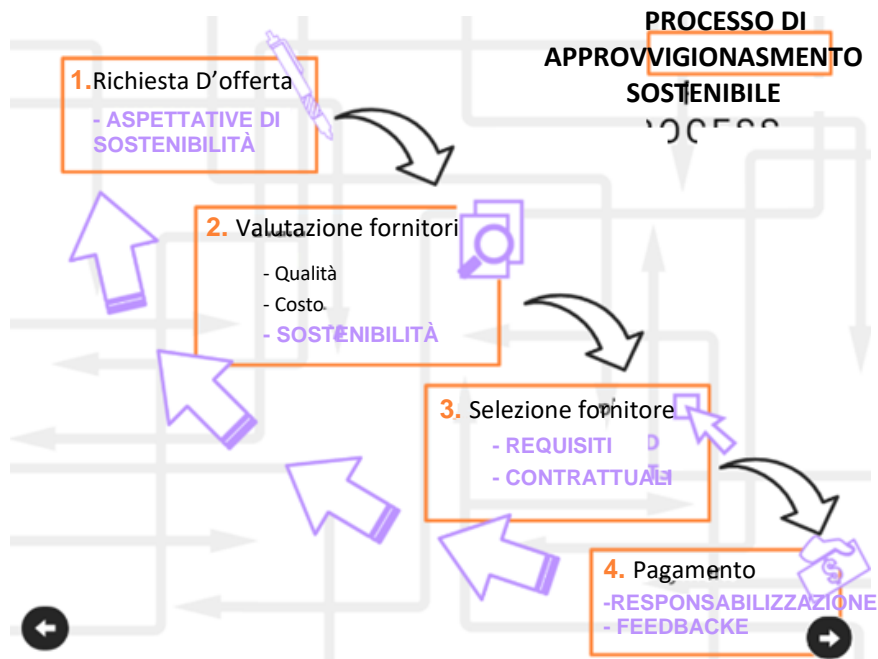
PROCESSO DI APPROVVIGIONASMENTO SOSTENIBILE

1. Richiesta D'offerta
- ASPETTATIVE DI SOSTENIBILITÀ

2. Valutazione fornitori
- Qualità
- Costo
- SOSTENIBILITÀ

3. Selezione fornitore
- REQUISITI
- CONTRATTUALI

4. Pagamento
-RESPONSABILIZZAZIONE
- FEEDBACKE